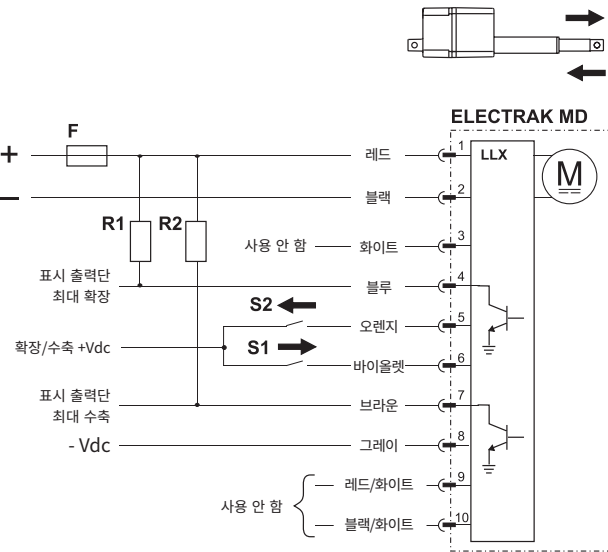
ELECTRAK MD

+

–

F

R1

R2

레드

블랙

사용 안 함

화이트

표시 출력단 최대 확장

블루

S2

오렌지

확장/수축 +Vdc

S1

바이올렛

표시 출력단 최대 수축

브라운

- Vdc

그레이

사용 안 함

레드/화이트

블랙/화이트

1

2

3

4

5

6

7

8

9

10

LLX

M